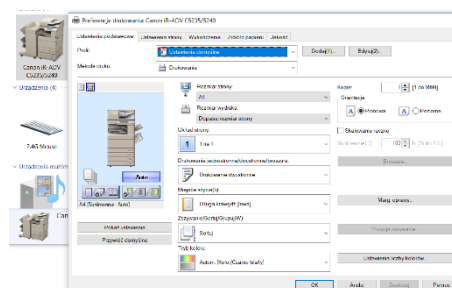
Preferencje drukowania: Canon iR-ADV C5235/5240

Ustawienia podstawowe | Ustawienia strony | Wykończenie | Źródło papieru | Jakość

Profil: Ustawienia domyślne | Dodaj(1)... | Edytuj(2)...

Metoda druku: Drukowanie

Rozmiar strony: A4

Rozmiar wydruku: Dopasuj rozmiar strony

Kopie: 1 [1 do 9999]

Orientacja: Pionowo | Poziomo

Układ strony: 1 na 1

Skalowanie ręczne

Skalowanie(%): 100 [% 25 do 400]

Drukowanie jednostronne/dwustronne/broszury: Drukowanie dwustronne

Broszura...

Miejsce zszycia(Z): Długa krawędź [lewa]

Marg. oprawy...

Zszywanie/Sortuj/Grupuj(A): Sortuj

Przesunięcie...

Tryb koloru: Autom. [Kolor/Czarno-biały]

Ustawienia kolory kolorów...

A4 [Suzkowanie: Auto]

Auto

Wyświetl ustawienia

Przywróć domyślne

Canon iR-ADV C5235/5240

Urządzenia (4)

2.4G Mouse

Urządzenia multim

Can

OK | Anuluj | Zastosuj | Pomoc